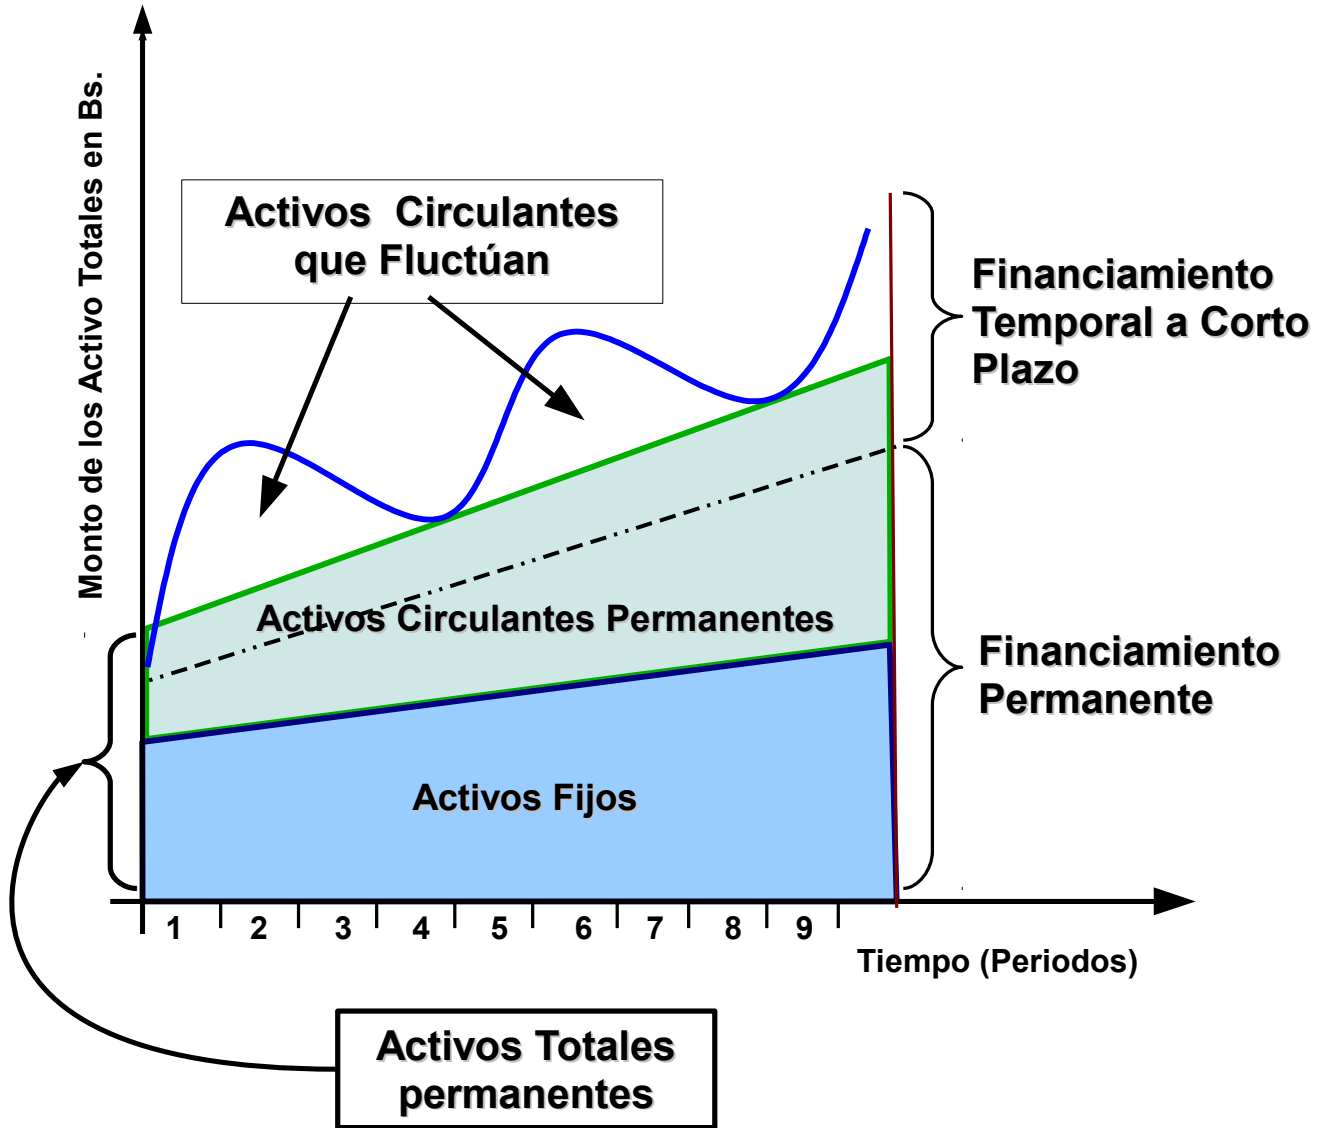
Monto de los Activo Totales en Bs.

Activos Circulantes que Fluctúan

Financiamiento Temporal a Corto Plazo

Activos Circulantes Permanentes

Financiamiento Permanente

Activos Fijos

1 2 3 4 5 6 7 8 9

Tiempo (Periodos)

Activos Totales permanentes